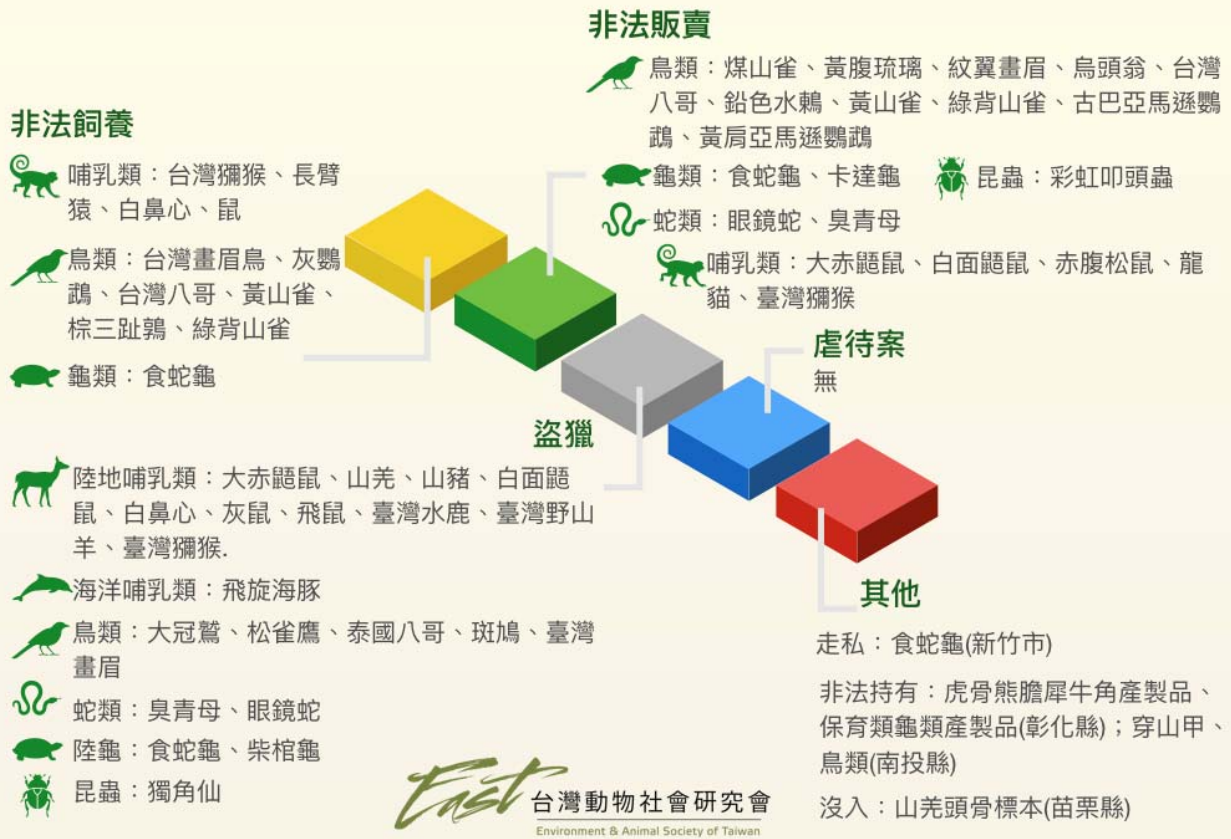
非法販賣

鳥類：煤山雀、黃腹琉璃、紋翼畫眉、烏頭翁、台灣八哥、鉛色水鶇、黃山雀、綠背山雀、古巴亞馬遜鸚鵡、黃肩亞馬遜鸚鵡

龜類：食蛇龜、卡達龜

昆蟲：彩虹叩頭蟲

蛇類：眼鏡蛇、臭青母

哺乳類：大赤鼯鼠、白面鼯鼠、赤腹松鼠、龍貓、臺灣獼猴

非法飼養

哺乳類：台灣獼猴、長臂猿、白鼻心、鼠

鳥類：台灣畫眉鳥、灰鸚鵡、台灣八哥、黃山雀、棕三趾鶉、綠背山雀

龜類：食蛇龜

虐待案

無

盜獵

陸地哺乳類：大赤鼯鼠、山羌、山豬、白面鼯鼠、白鼻心、灰鼠、飛鼠、臺灣水鹿、臺灣野山羊、臺灣獼猴.

海洋哺乳類：飛旋海豚

鳥類：大冠鷲、松雀鷹、泰國八哥、斑鳩、臺灣畫眉

蛇類：臭青母、眼鏡蛇

陸龜：食蛇龜、柴棺龜

昆蟲：獨角仙

其他

走私：食蛇龜(新竹市)

非法持有：虎骨熊膽犀牛角產製品、保育類龜類產製品(彰化縣)；穿山甲、鳥類(南投縣)

沒入：山羌頭骨標本(苗栗縣)

East 台灣動物社會研究會
Environment & Animal Society of Taiwan